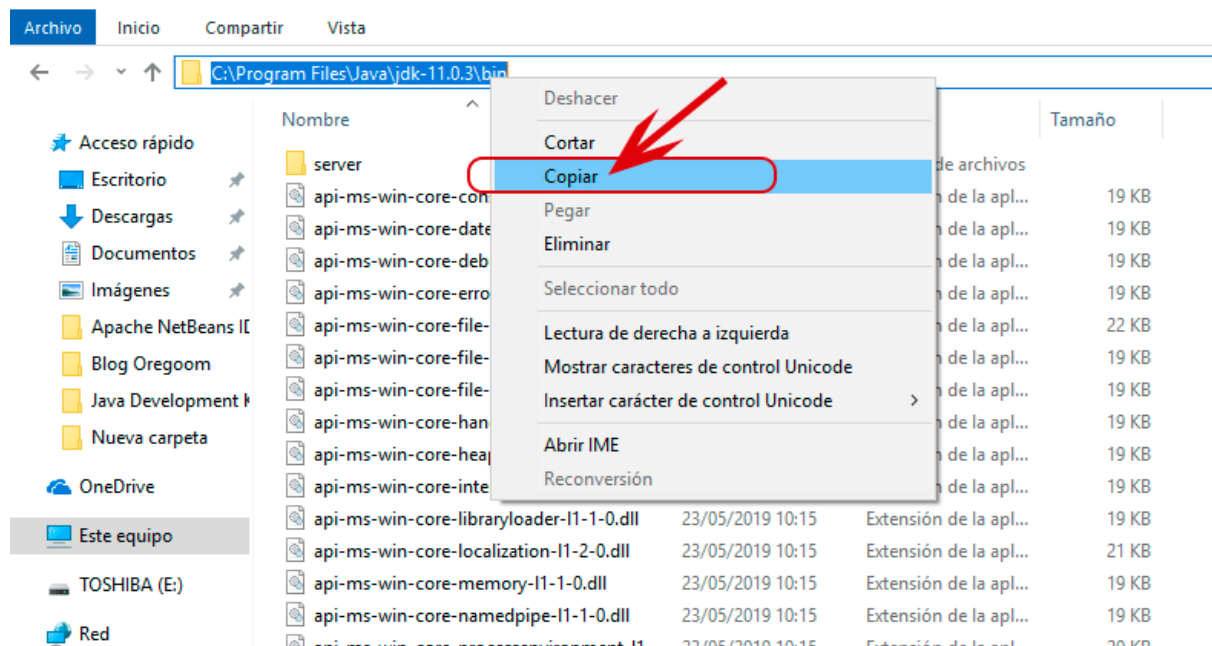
Archivo Inicio Compartir Vista

C:\Program Files\Java\jdk-11.0.3\bin

Acceso rápido
Escritorio
Descargas
Documentos
Imágenes
Apache NetBeans ID
Blog Oregoom
Java Development K
Nueva carpeta
OneDrive
Este equipo
TOSHIBA (E:)
Red

| Nombre | | | Tamaño |
|---|---|---|---|
| server | | de archivos | |
| api-ms-win-core-con | | de la apl... | 19 KB |
| api-ms-win-core-date | | de la apl... | 19 KB |
| api-ms-win-core-deb | | de la apl... | 19 KB |
| api-ms-win-core-erro | | de la apl... | 19 KB |
| api-ms-win-core-file- | | de la apl... | 22 KB |
| api-ms-win-core-file- | | de la apl... | 19 KB |
| api-ms-win-core-file- | | de la apl... | 19 KB |
| api-ms-win-core-han | | de la apl... | 19 KB |
| api-ms-win-core-heap | | de la apl... | 19 KB |
| api-ms-win-core-inte | | de la apl... | 19 KB |
| api-ms-win-core-libraryloader-l1-1-0.dll | 23/05/2019 10:15 | Extensión de la apl... | 19 KB |
| api-ms-win-core-localization-l1-2-0.dll | 23/05/2019 10:15 | Extensión de la apl... | 21 KB |
| api-ms-win-core-memory-l1-1-0.dll | 23/05/2019 10:15 | Extensión de la apl... | 19 KB |
| api-ms-win-core-namedpipe-l1-1-0.dll | 23/05/2019 10:15 | Extensión de la apl... | 19 KB |

Deshacer
Cortar
Copiar
Pegar
Eliminar
Seleccionar todo
Lectura de derecha a izquierda
Mostrar caracteres de control Unicode
Insertar carácter de control Unicode
Abrir IME
Reconversión